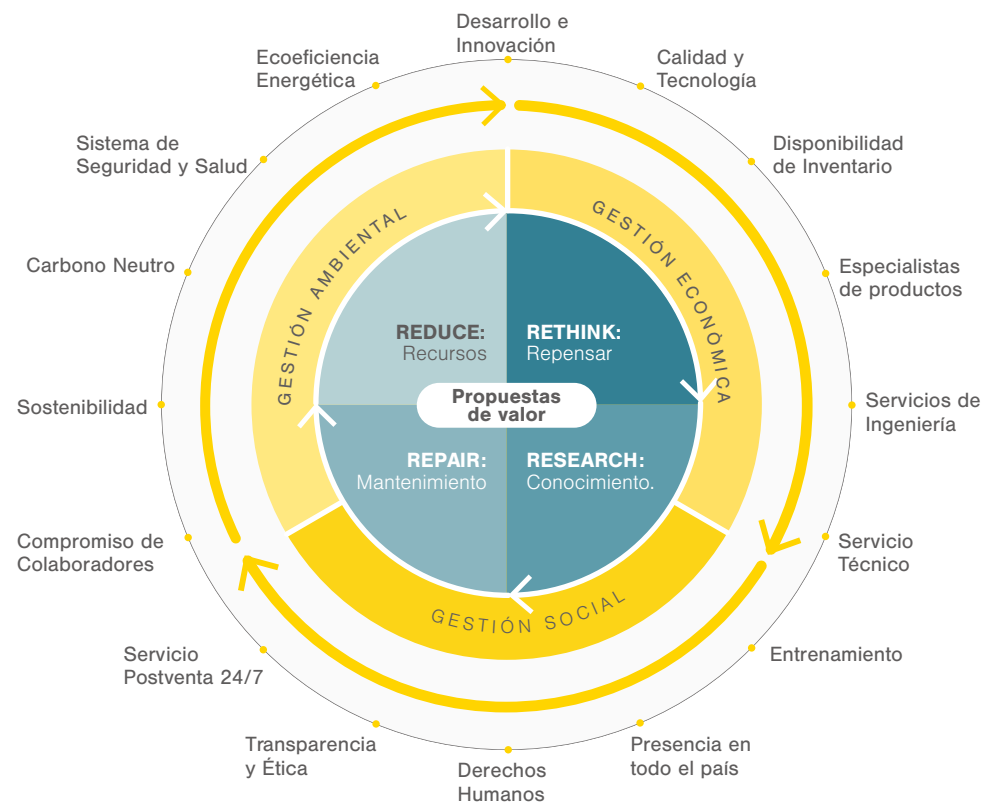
Desarrollo e Innovación

Calidad y Tecnología

Disponibilidad de Inventario

Especialistas de productos

Servicios de Ingeniería

Servicio Técnico

Entrenamiento

Presencia en todo el país

Derechos Humanos

Transparencia y Ética

Servicio Postventa 24/7

Compromiso de Colaboradores

Sostenibilidad

Carbono Neutro

Sistema de Seguridad y Salud

Ecoeficiencia Energética

GESTIÓN AMBIENTAL

GESTIÓN ECONÓMICA

GESTIÓN SOCIAL

REDUCE: Recursos

RETHINK: Repensar

Propuestas de valor

REPAIR: Mantenimiento

RESEARCH: Conocimiento.